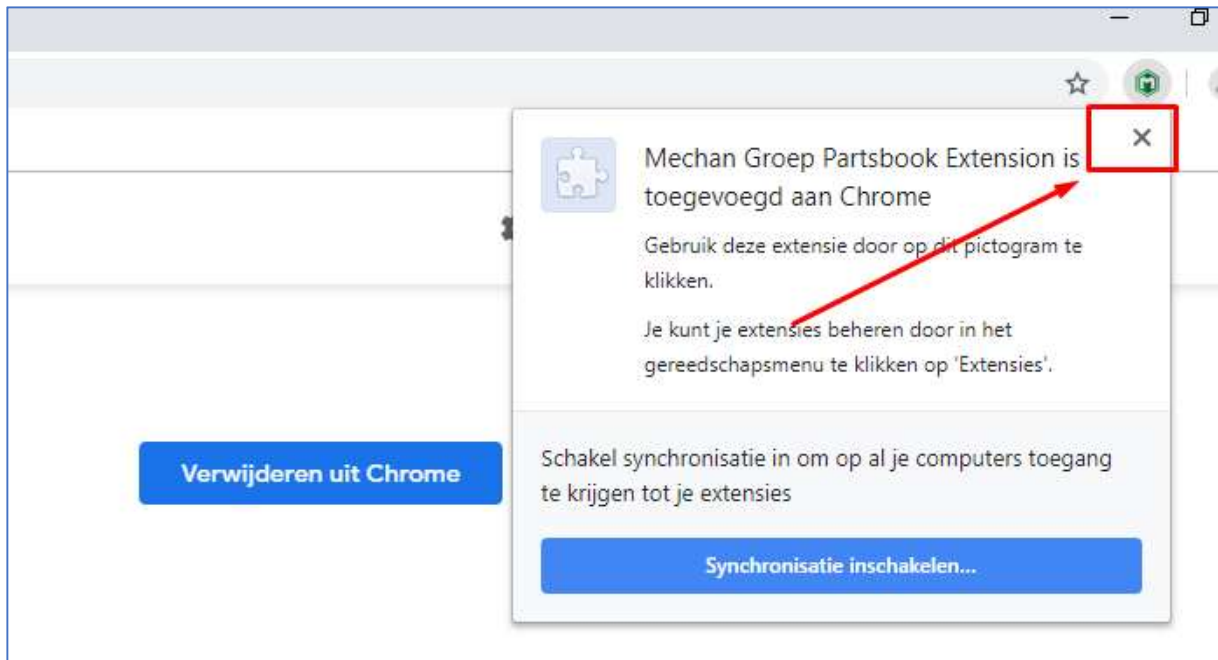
Mechan Groep Partsbook Extension is toegevoegd aan Chrome

Gebruik deze extensie door op dit pictogram te klikken.

Je kunt je extensies beheren door in het gereedschapsmenu te klikken op 'Extensies'.

Schakel synchronisatie in om op al je computers toegang te krijgen tot je extensies

Synchronisatie inschakelen...

Verwijderen uit Chrome